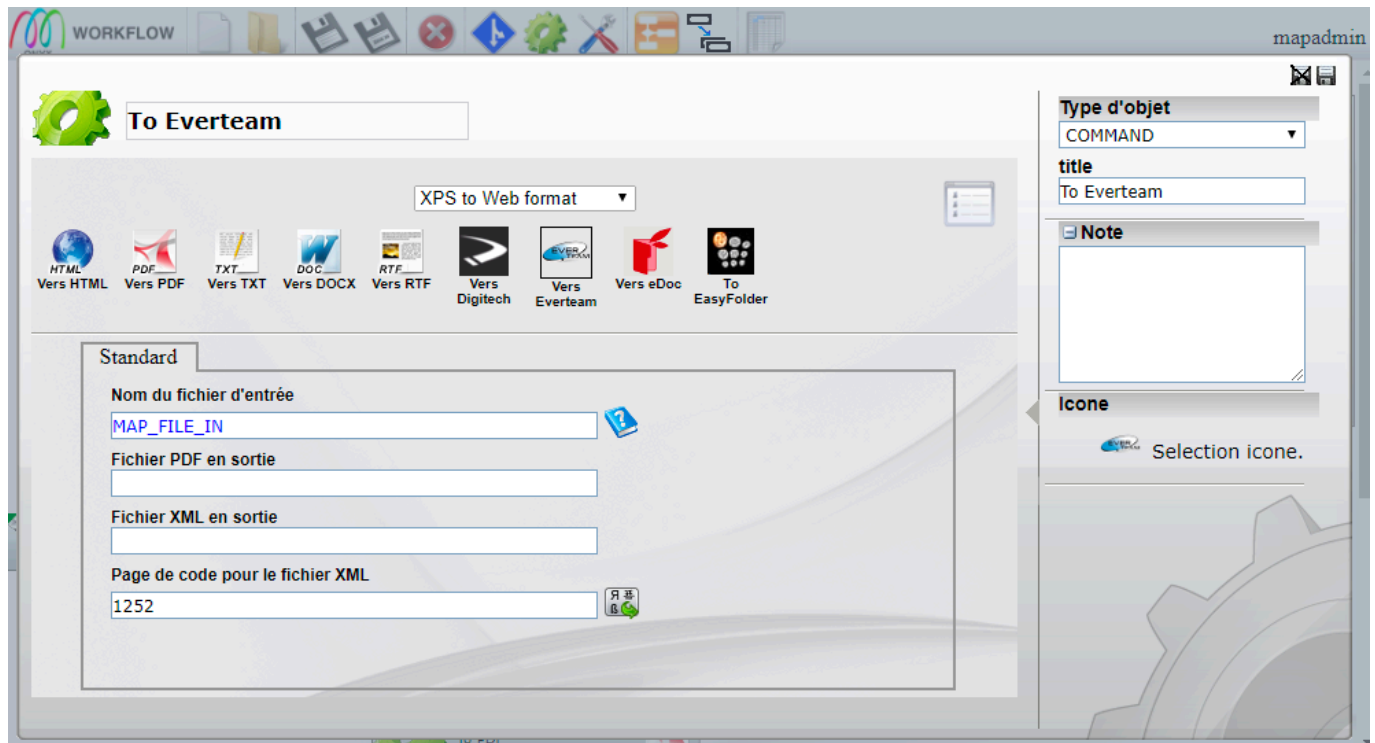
WORKFLOW

mapadmin

To Everteam

XPS to Web format ▼

HTML
Vers HTML

PDF
Vers PDF

TXT
Vers TXT

DOC
Vers DOCX

RTF
Vers RTF

Vers Digitech

EVER TEAM
Vers Everteam

Vers eDoc

To EasyFolder

Standard

Nom du fichier d'entrée

MAP_FILE_IN

Fichier PDF en sortie

Fichier XML en sortie

Page de code pour le fichier XML

1252

Type d'objet

COMMAND ▼

title

To Everteam

Note

Icone

Selection icone.